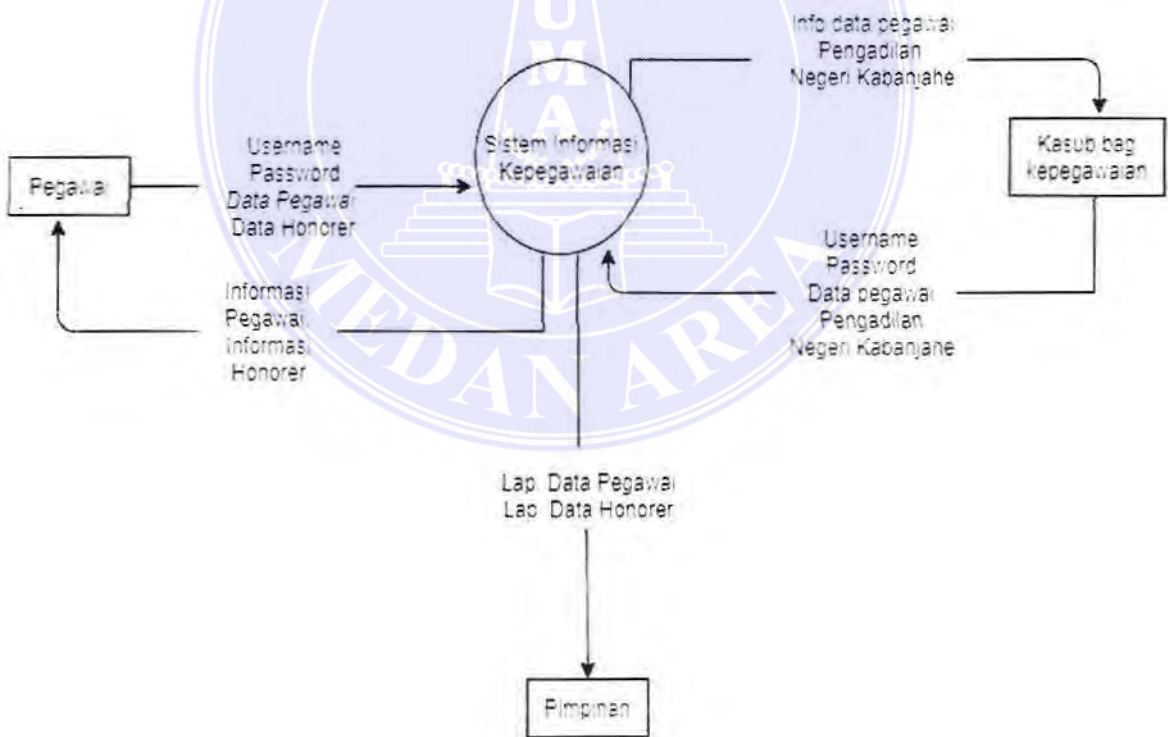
Info data pegawai
Pengadilan
Negeri Kabanjahe

Pegawai

Username
Password
Data Pegawai
Data Honorer

Sistem Informasi
Kepegawaian

Kasub bag
kepegawaian

Username
Password
Data pegawai
Pengadilan
Negeri Kabanjahe

Informasi
Pegawai
Informasi
Honorer

U
M
A

MEDAN AREA

Lap. Data Pegawai
Lap. Data Honorer

Pimpinan